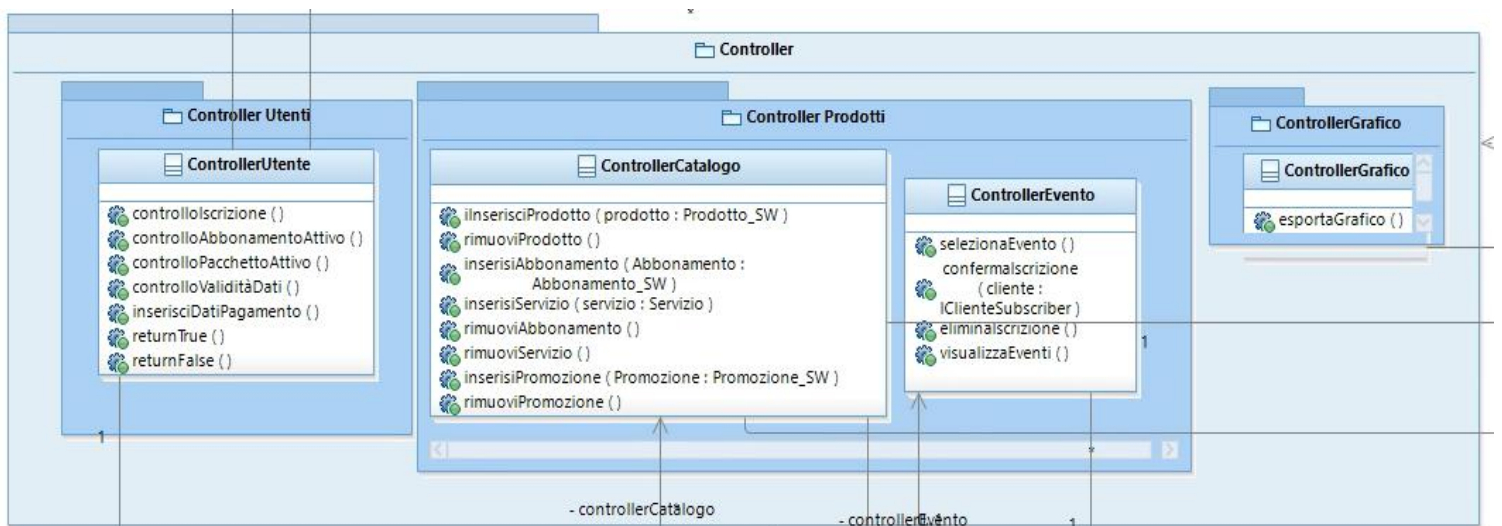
*

Controller

Controller Utenti

ControllerUtente

controlloIscrizione ()
controlloAbbonamentoAttivo ()
controlloPacchettoAttivo ()
controlloValiditàDati ()
inserisciDatiPagamento ()
returnTrue ()
returnFalse ()

1

Controller Prodotti

ControllerCatalogo

ilInserisciProdotto ( prodotto : Prodotto_SW )
rimuoviProdotto ()
inserisiAbbonamento ( Abbonamento : Abbonamento_SW )
inserisiServizio ( servizio : Servizio )
rimuoviAbbonamento ()
rimuoviServizio ()
inserisiPromozione ( Promozione : Promozione_SW )
rimuoviPromozione ()

ControllerEvento

selezionaEvento ()
confermaIscrizione ( cliente : IClienteSubscriber )
eliminaIscrizione ()
visualizzaEventi ()

1

*

ControllerGrafico

ControllerGrafico

esportaGrafico ()

- controllerCatalogo

- controllerEvento

1